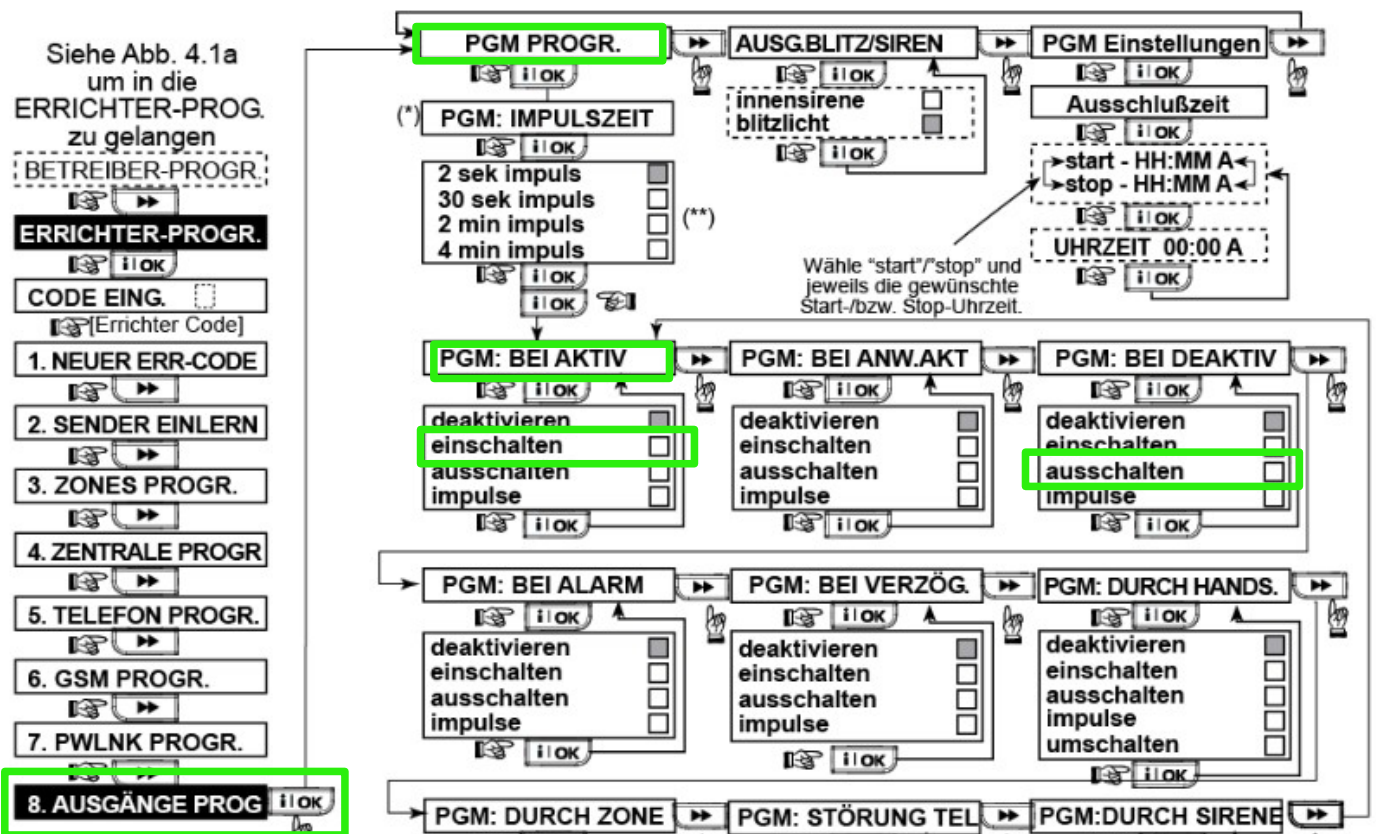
Siehe Abb. 4.1a um in die ERRICHTER-PROG. zu gelangen

BETREIBER-PROGR.

▶▶

ERRICHTER-PROGR.

i | OK

CODE EING.

[Errichter Code]

1. NEUER ERR-CODE

▶▶

2. SENDER EINLERN

▶▶

3. ZONES PROGR.

▶▶

4. ZENTRALE PROGR

▶▶

5. TELEFON PROGR.

▶▶

6. GSM PROGR.

▶▶

7. PWLNK PROGR.

▶▶

8. AUSGÄNGE PROG

i | OK

PGM PROGR.

▶▶

i | OK

(*) PGM: IMPULSZEIT

i | OK

2 sek impuls
30 sek impuls
2 min impuls
4 min impuls

(**)

i | OK

i | OK

AUSG.BLITZ/SIREN

▶▶

i | OK

innensirene
blitzlicht

i | OK

PGM Einstellungen

▶▶

i | OK

Ausschlußzeit

i | OK

start - HH:MM A
stop - HH:MM A

i | OK

UHRZEIT 00:00 A

i | OK

Wähle "start"/"stop" und jeweils die gewünschte Start-/bzw. Stop-Uhrzeit.

PGM: BEI AKTIV

▶▶

i | OK

deaktivieren
einschalten
ausschalten
impulse

i | OK

PGM: BEI ANW.AKT

▶▶

i | OK

deaktivieren
einschalten
ausschalten
impulse

i | OK

PGM: BEI DEAKTIV

▶▶

i | OK

deaktivieren
einschalten
ausschalten
impulse

i | OK

PGM: BEI ALARM

▶▶

i | OK

deaktivieren
einschalten
ausschalten
impulse

i | OK

PGM: BEI VERZÖG.

▶▶

i | OK

deaktivieren
einschalten
ausschalten
impulse

PGM: DURCH HANDS.

▶▶

i | OK

deaktivieren
einschalten
ausschalten
impulse
umschalten

i | OK

PGM: DURCH ZONE

▶▶

PGM: STÖRUNG TEL

▶▶

PGM:DURCH SIRENE

▶▶